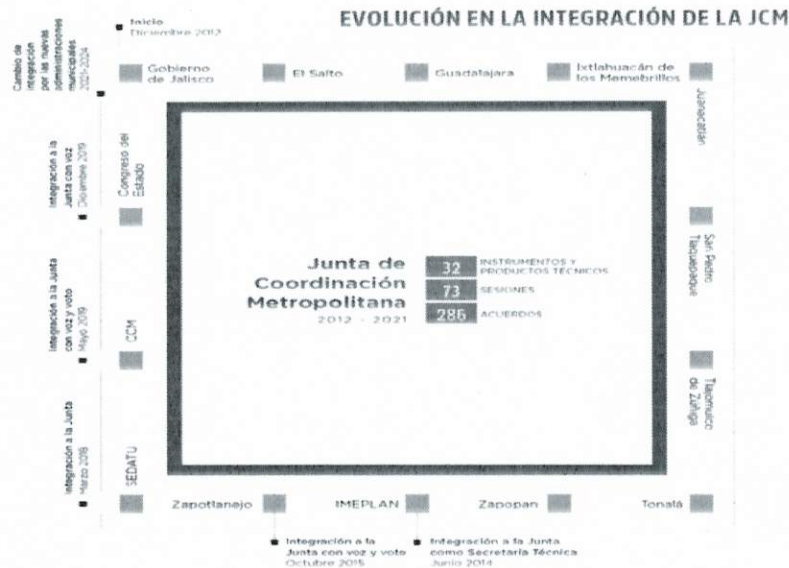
EVOLUCIÓN EN LA INTEGRACIÓN DE LA JCM

Inicio
Diciembre 2012

Cambio de integración por las nuevas administraciones municipales 2021-2024

Gobierno de Jalisco

El Salto

Guadalajara

Ixtlahuacán de los Membrillos

Juanacatlán

Integración a la Junta con voz
Diciembre 2019

Congreso del Estado

San Pedro Tlaquepaque

Junta de Coordinación Metropolitana
2012 - 2021

32 INSTRUMENTOS Y PRODUCTOS TÉCNICOS
73 SESIONES
286 ACUERDOS

Integración a la Junta con voz y voto
Mayo 2019

CCM

Tlajomulco de Zúñiga

Integración a la Junta
Marzo 2016

SEDATU

Zapotlanejo

IMEPLAN

Zapopan

Tonalá

Integración a la Junta con voz y voto
Octubre 2015

Integración a la Junta como Secretaría Técnica
Junio 2014